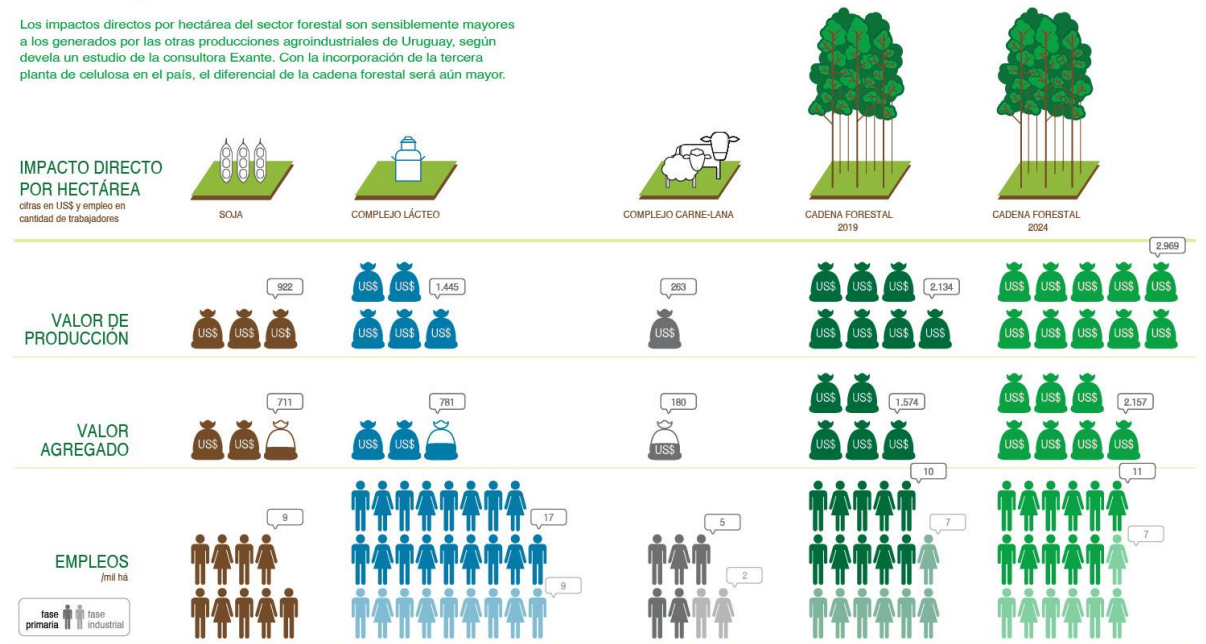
Los impactos directos por hectárea del sector forestal son sensiblemente mayores a los generados por las otras producciones agroindustriales de Uruguay, según devela un estudio de la consultora Exante. Con la incorporación de la tercera planta de celulosa en el país, el diferencial de la cadena forestal será aún mayor.

IMPACTO DIRECTO POR HECTÁREA
cifras en US$ y empleo en cantidad de trabajadores

SOJA

COMPLEJO LÁCTEO

COMPLEJO CARNE-LANA

CADENA FORESTAL 2019

CADENA FORESTAL 2024

VALOR DE PRODUCCIÓN

922
US$ US$ US$

US$ US$ 1.445
US$ US$ US$

263
US$

US$ US$ US$ 2.134
US$ US$ US$ US$

2.969
US$ US$ US$ US$ US$
US$ US$ US$ US$ US$

VALOR AGREGADO

711
US$ US$

781
US$ US$

180
US$

US$ US$ 1.574
US$ US$ US$

US$ US$ US$ 2.157
US$ US$ US$ US$

EMPLEOS
/mil há

9

17

9

5

2

10

7

11

7

fase primaria
fase industrial